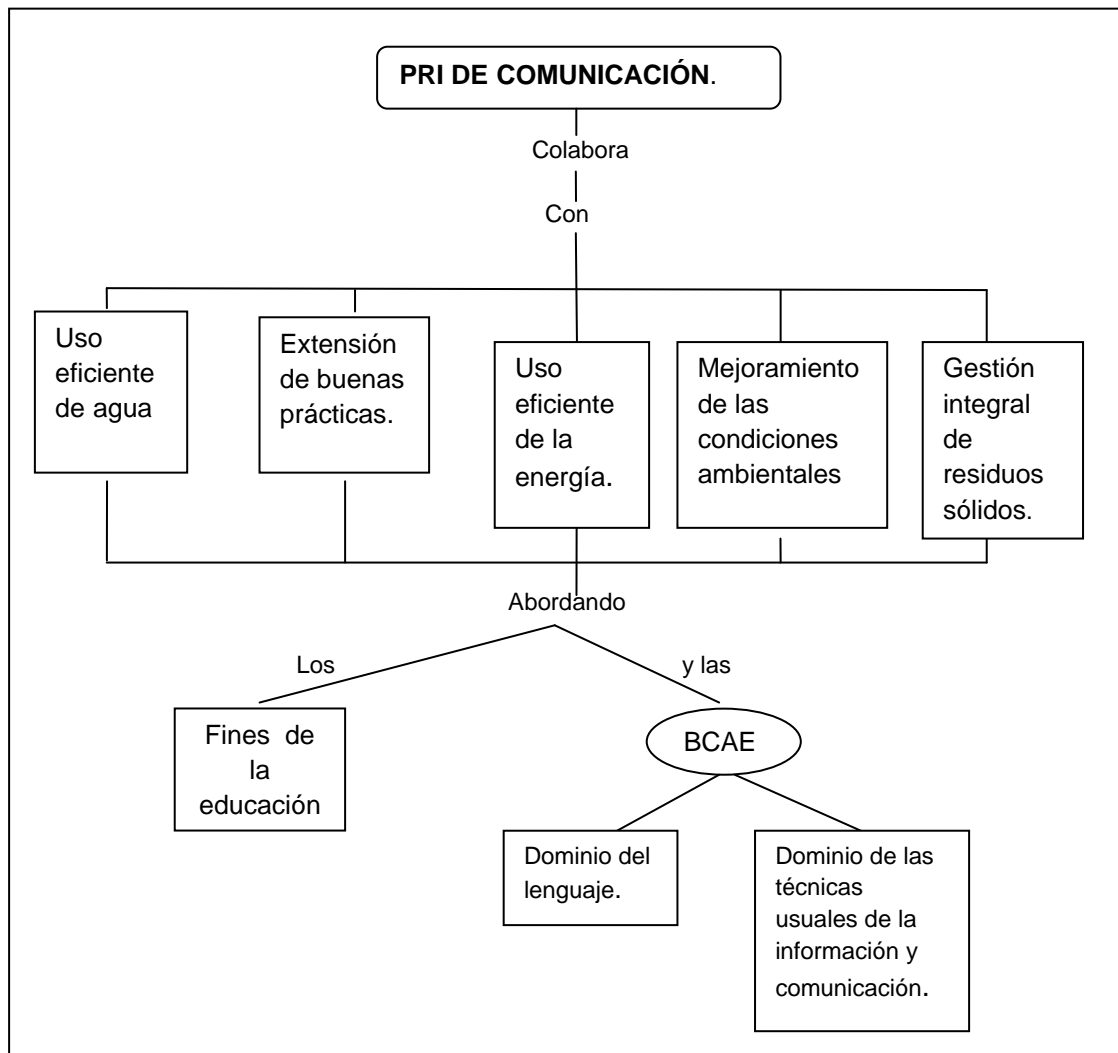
PRI DE COMUNICACIÓN.

Colabora

Con

Uso eficiente de agua

Extensión de buenas prácticas.

Uso eficiente de la energía.

Mejoramiento de las condiciones ambientales

Gestión integral de residuos sólidos.

Abordando

Los

y las

Fines de la educación

BCAE

Dominio del lenguaje.

Dominio de las técnicas usuales de la información y comunicación.